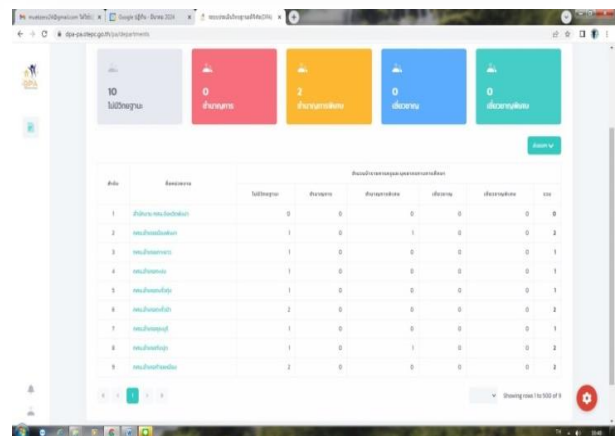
10
ไม่มีวิทยฐานะ

0
ชำนาญการ

2
ชำนาญการพิเศษ

0
เชี่ยวชาญ

0
เชี่ยวชาญพิเศษ

| ลำดับ | ชื่อหน่วยงาน | ไม่มีวิทยฐานะ | ชำนาญการ | ชำนาญการพิเศษ | เชี่ยวชาญ | เชี่ยวชาญพิเศษ | รวม |
|---|---|---|---|---|---|---|---|
| 1 | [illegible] | 0 | 0 | 0 | 0 | 0 | 0 |
| 2 | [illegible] | 1 | 0 | 1 | 0 | 0 | 2 |
| 3 | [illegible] | 1 | 0 | 0 | 0 | 0 | 1 |
| 4 | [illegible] | 1 | 0 | 0 | 0 | 0 | 1 |
| 5 | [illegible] | 1 | 0 | 0 | 0 | 0 | 1 |
| 6 | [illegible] | 2 | 0 | 0 | 0 | 0 | 2 |
| 7 | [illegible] | 1 | 0 | 0 | 0 | 0 | 1 |
| 8 | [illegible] | 1 | 0 | 1 | 0 | 0 | 2 |
| 9 | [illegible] | 2 | 0 | 0 | 0 | 0 | 2 |

1

Showing rows 1 to 9 of 9